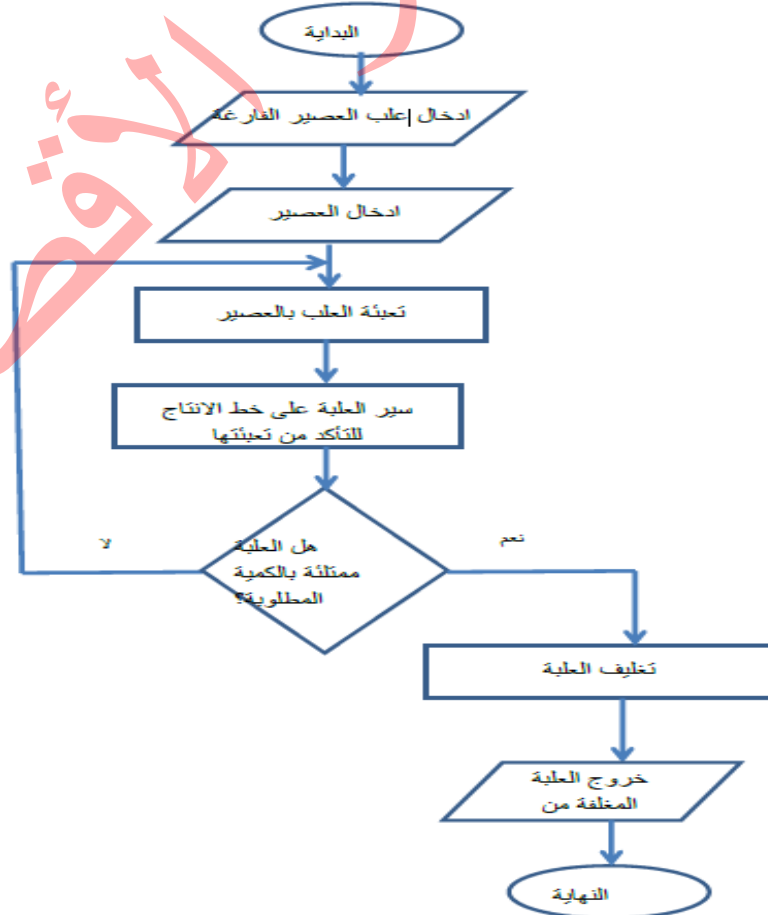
البداية

ادخال علب العصير الفارغة

ادخال العصير

تعبئة العلب بالعصير

سير العلبة على خط الانتاج للتأكد من تعبئتها

هل العلبة ممتلئة بالكمية المطلوبة؟

لا

نعم

تغليف العلبة

خروج العلبة المغلفة من

النهاية

الأوائل